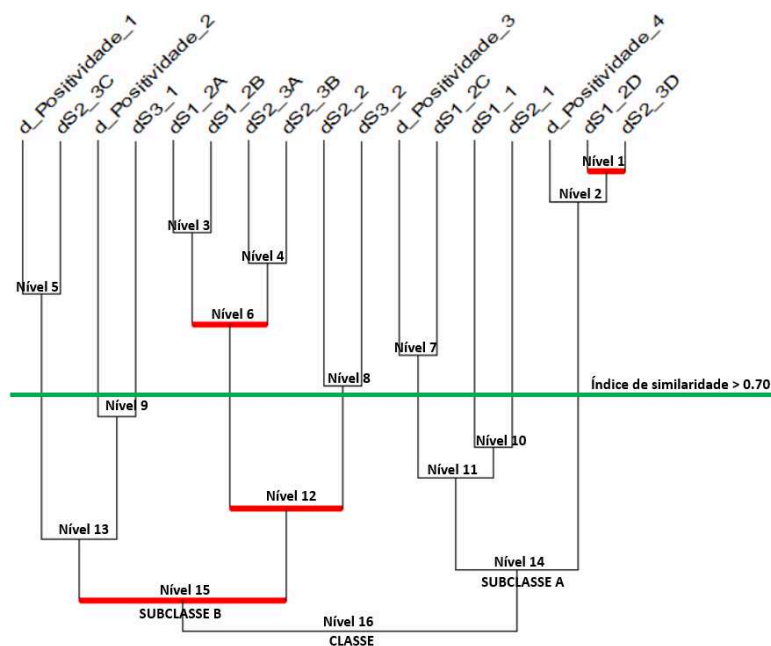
d_Positividade_1
dS2_3C
d_Positividade_2
dS3_1
dS1_2A
dS1_2B
dS2_3A
dS2_3B
dS2_2
dS3_2
d_Positividade_3
dS1_2C
dS1_1
dS2_1
d_Positividade_4
dS1_2D
dS2_3D

Nível 1
Nível 2
Nível 3
Nível 4
Nível 5
Nível 6
Nível 7
Nível 8
Índice de similaridade > 0.70
Nível 9
Nível 10
Nível 11
Nível 12
Nível 13
Nível 14
SUBCLASSE A
Nível 15
SUBCLASSE B
Nível 16
CLASSE